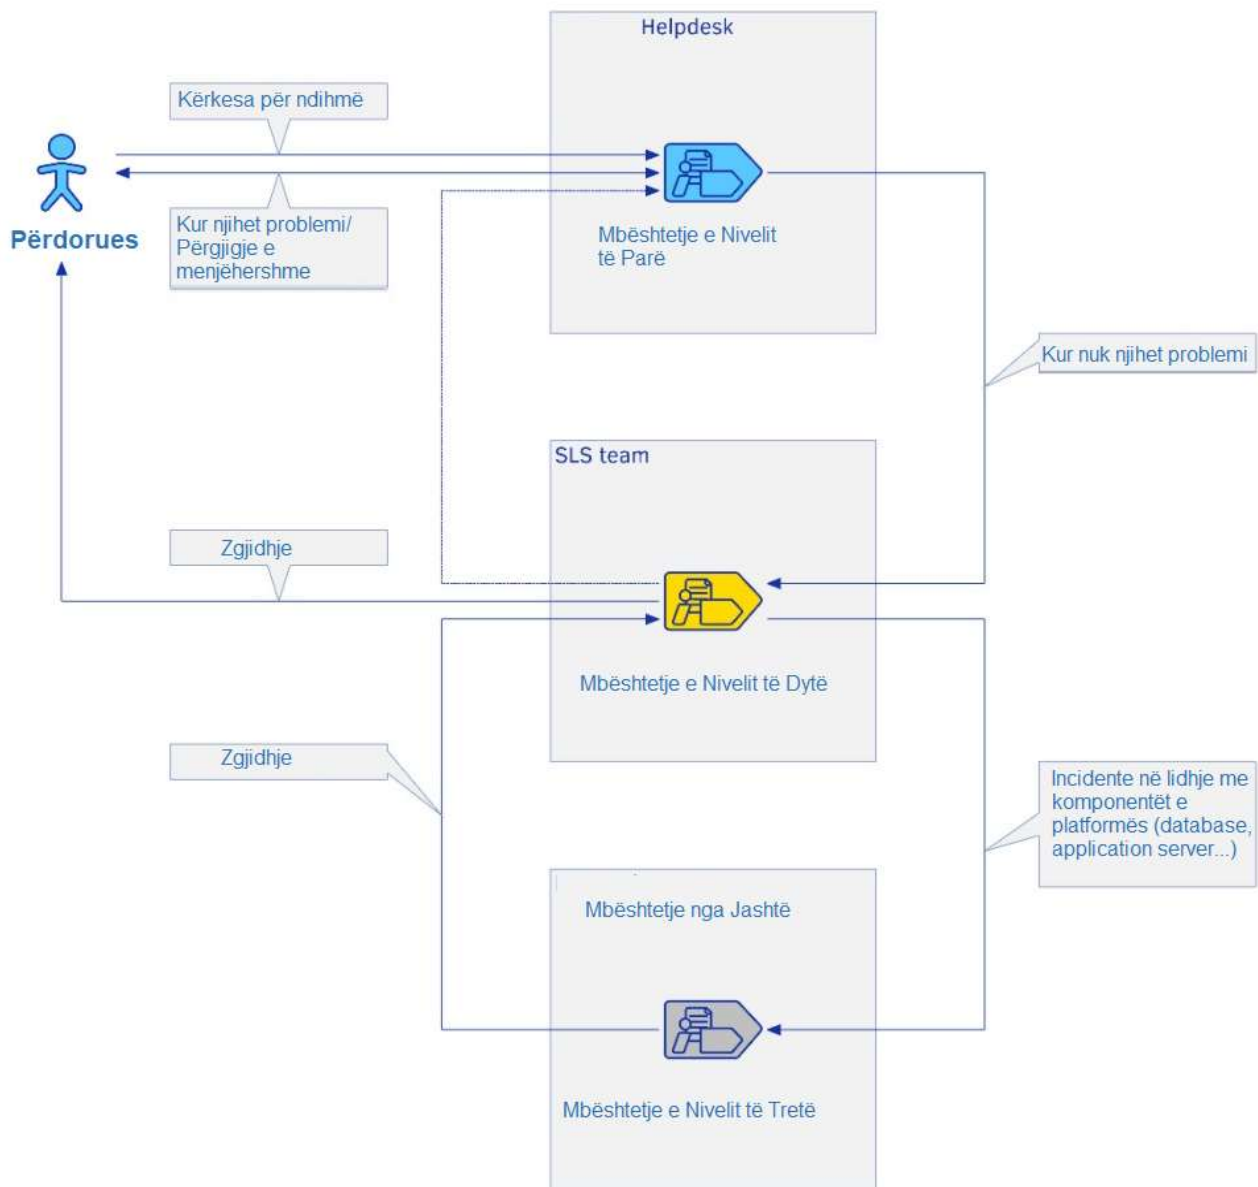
Helpdesk

Kërkesa për ndihmë

Përdorues

Kur njihet problemi/ Përgjigje e menjëhershme

Mbështetje e Nivelit të Parë

Kur nuk njihet problemi

SLS team

Zgjidhje

Mbështetje e Nivelit të Dytë

Zgjidhje

Incidente në lidhje me komponentët e platformës (database, application server...)

Mbështetje nga Jashtë

Mbështetje e Nivelit të Tretë